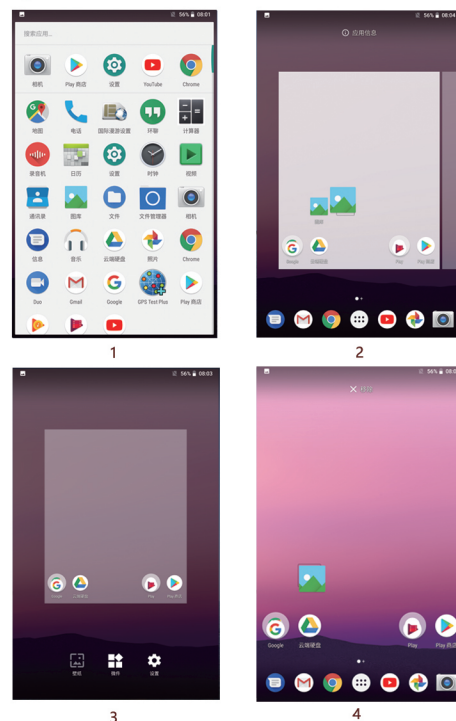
56% 08:01

搜索应用...

相机 Play 商店 设置 YouTube Chrome

地图 电话 国际漫游设置 环聊 计算器

录音机 日历 设置 时钟 视频

通讯录 图库 文件 文件管理器 相机

信息 音乐 云端硬盘 照片 Chrome

Duo Gmail Google GPS Test Plus Play 商店

1

56% 08:04

应用信息

图库

Google 云端硬盘 Play Play 商店

2

56% 08:03

Google 云端硬盘 Play Play 商店

壁纸 微件 设置

3

56%

× 移除

Google 云端硬盘 Play Play

4